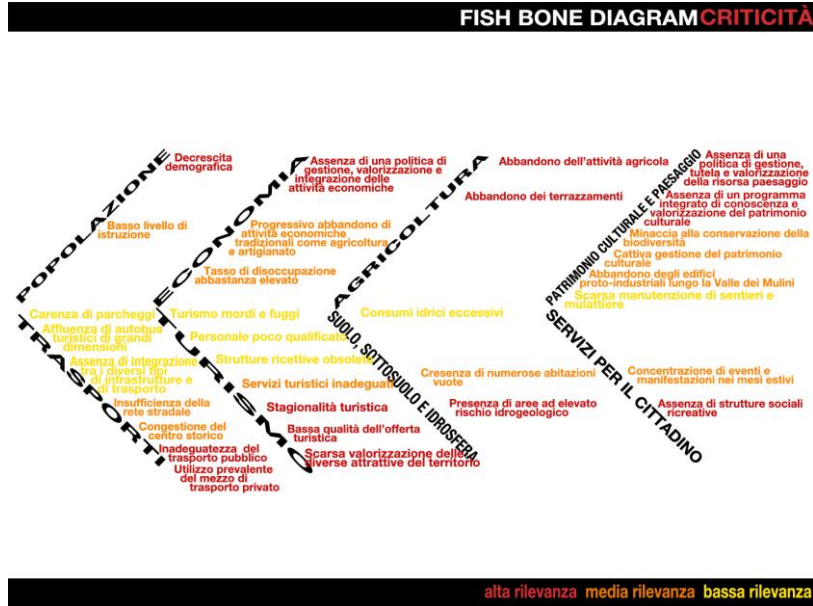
FISH BONE DIAGRAM CRITICITÀ

POPOLAZIONE
Decrescita demografica
Basso livello di istruzione

ECONOMIA
Assenza di una politica di gestione, valorizzazione e integrazione delle attività economiche
Progressivo abbandono di attività economiche tradizionali come agricoltura e artigianato
Tasso di disoccupazione abbastanza elevato

AGRICOLTURA
Abbandono dell'attività agricola
Abbandono dei terrazzamenti

PATRIMONIO CULTURALE E PAESAGGIO
Assenza di una politica di gestione, tutela e valorizzazione della risorsa paesaggio
Assenza di un programma integrato di conoscenza e valorizzazione del patrimonio culturale
Minaccia alla conservazione della biodiversità
Cattiva gestione del patrimonio culturale
Abbandono degli edifici proto-industriali lungo la Valle dei Mulini
Scarsa manutenzione di sentieri e mulattiere

TRASPORTI
Carenza di parcheggi
Affluenza di autobus turistici di grandi dimensioni
Assenza di integrazione fra i diversi tipi di infrastrutture e di trasporto
Insufficienza della rete stradale
Congestione del centro storico
Inadeguatezza del trasporto pubblico
Utilizzo prevalente del mezzo di trasporto privato

TURISMO
Turismo mordi e fuggi
Personale poco qualificato
Strutture ricettive obsolete
Servizi turistici inadeguati
Stagionalità turistica
Bassa qualità dell'offerta turistica
Scarsa valorizzazione delle diverse attrattive del territorio

SUOLO, SOTTOSUOLO E IDROSFERA
Consumi idrici eccessivi
Cresenza di numerose abitazioni vuote
Presenza di aree ad elevato rischio idrogeologico

SERVIZI PER IL CITTADINO
Concentrazione di eventi e manifestazioni nei mesi estivi
Assenza di strutture sociali ricreative

alta rilevanza media rilevanza bassa rilevanza